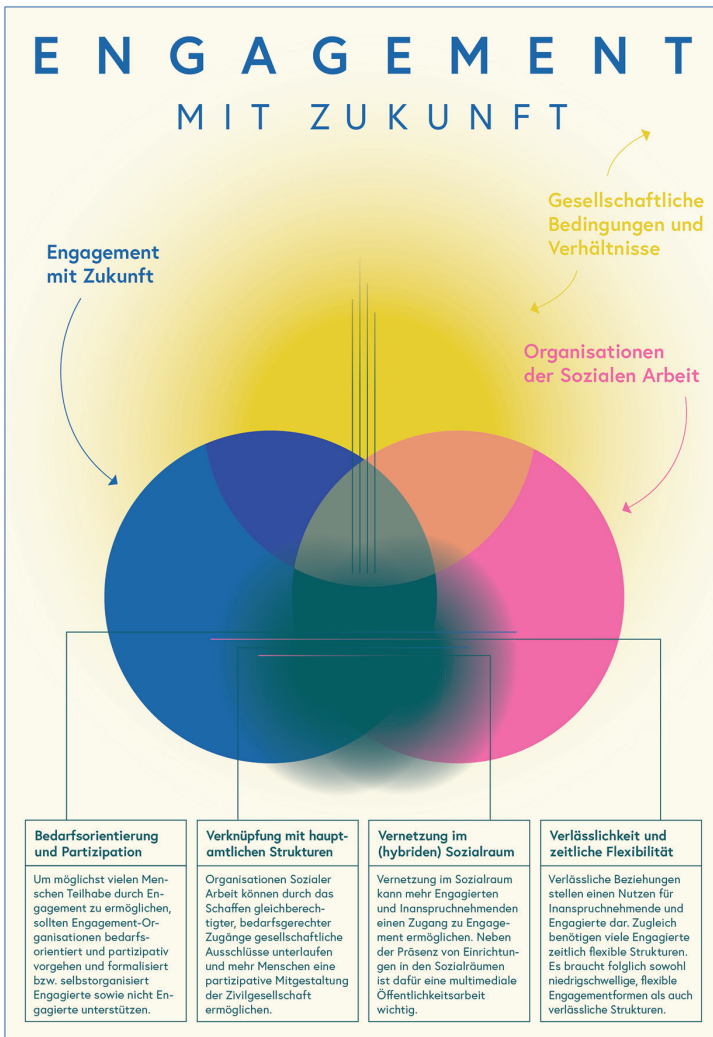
ENGAGEMENT

MIT ZUKUNFT

Gesellschaftliche Bedingungen und Verhältnisse

Engagement mit Zukunft

Organisationen der Sozialen Arbeit

Bedarfsorientierung und Partizipation

Um möglichst vielen Menschen Teilhabe durch Engagement zu ermöglichen, sollten Engagement-Organisationen bedarfsorientiert und partizipativ vorgehen und formalisiert bzw. selbstorganisiert Engagierte sowie nicht Engagierte unterstützen.

Verknüpfung mit hauptamtlichen Strukturen

Organisationen Sozialer Arbeit können durch das Schaffen gleichberechtigter, bedarfsgerechter Zugänge gesellschaftliche Ausschlüsse unterlaufen und mehr Menschen eine partizipative Mitgestaltung der Zivilgesellschaft ermöglichen.

Vernetzung im (hybriden) Sozialraum

Vernetzung im Sozialraum kann mehr Engagierten und Inanspruchnehmenden einen Zugang zu Engagement ermöglichen. Neben der Präsenz von Einrichtungen in den Sozialräumen ist dafür eine multimediale Öffentlichkeitsarbeit wichtig.

Verlässlichkeit und zeitliche Flexibilität

Verlässliche Beziehungen stellen einen Nutzen für Inanspruchnehmende und Engagierte dar. Zugleich benötigen viele Engagierte zeitlich flexible Strukturen. Es braucht folglich sowohl niedrigschwellige, flexible Engagementformen als auch verlässliche Strukturen.